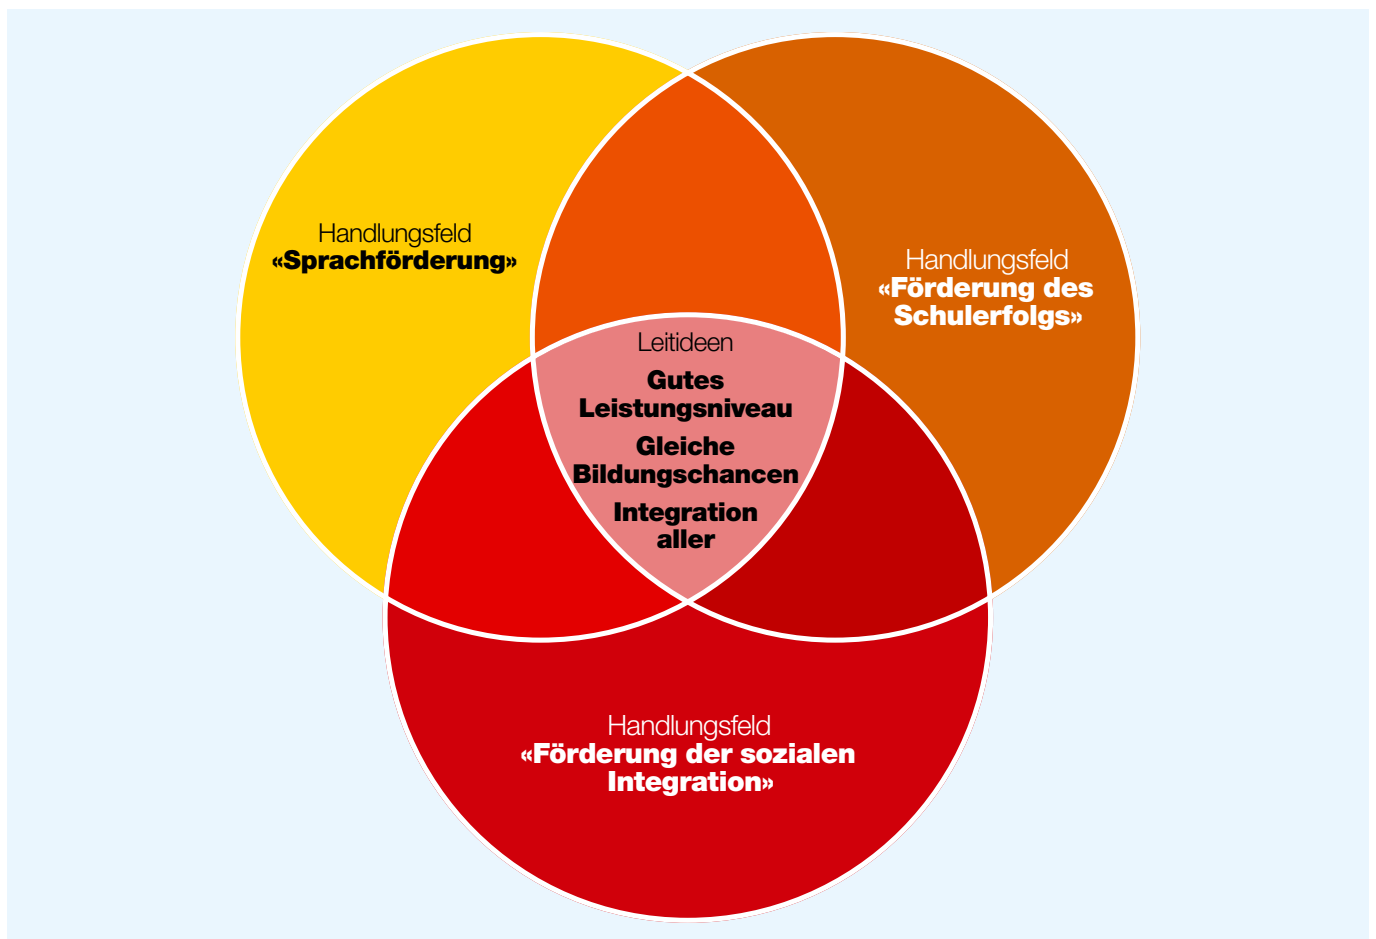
Handlungsfeld
«Sprachförderung»

Handlungsfeld
«Förderung des Schulerfolgs»

Leitideen
Gutes Leistungsniveau
Gleiche Bildungschancen
Integration aller

Handlungsfeld
«Förderung der sozialen Integration»